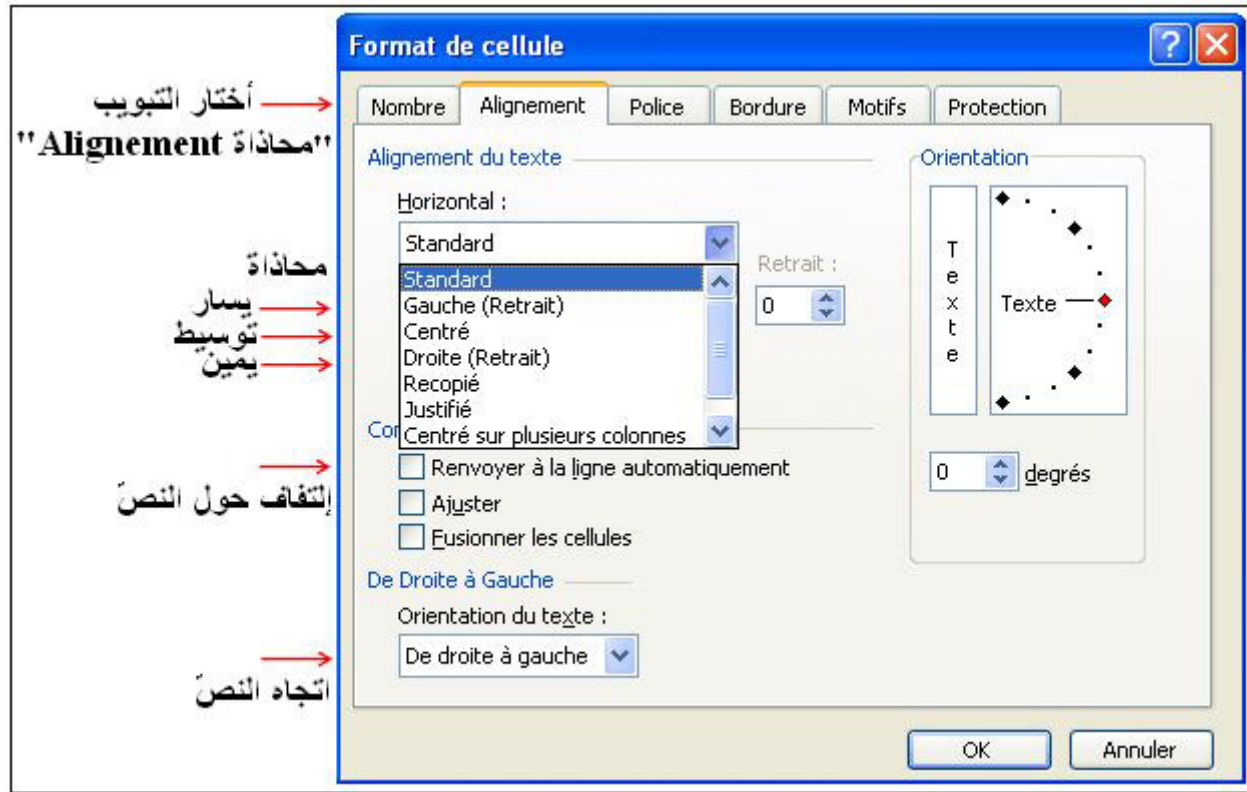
Format de cellule

أختار التبويب
"محاذاة Alignement"

Nombre | Alignement | Police | Bordure | Motifs | Protection

Alignement du texte

Horizontal :

Standard

محاذاة
يسار
توسيط
يمين

Standard
Gauche (Retrait)
Centré
Droite (Retrait)
Recopié
Justifié
Centré sur plusieurs colonnes

Retrait :
0

Co

إلتفاف حول النصّ

Renvoyer à la ligne automatiquement
Ajuster
Fusionner les cellules

Orientation

T
e
x
t
e

Texte

0 degrés

De Droite à Gauche

Orientation du texte :

De droite à gauche

اتجاه النصّ

OK
Annuler